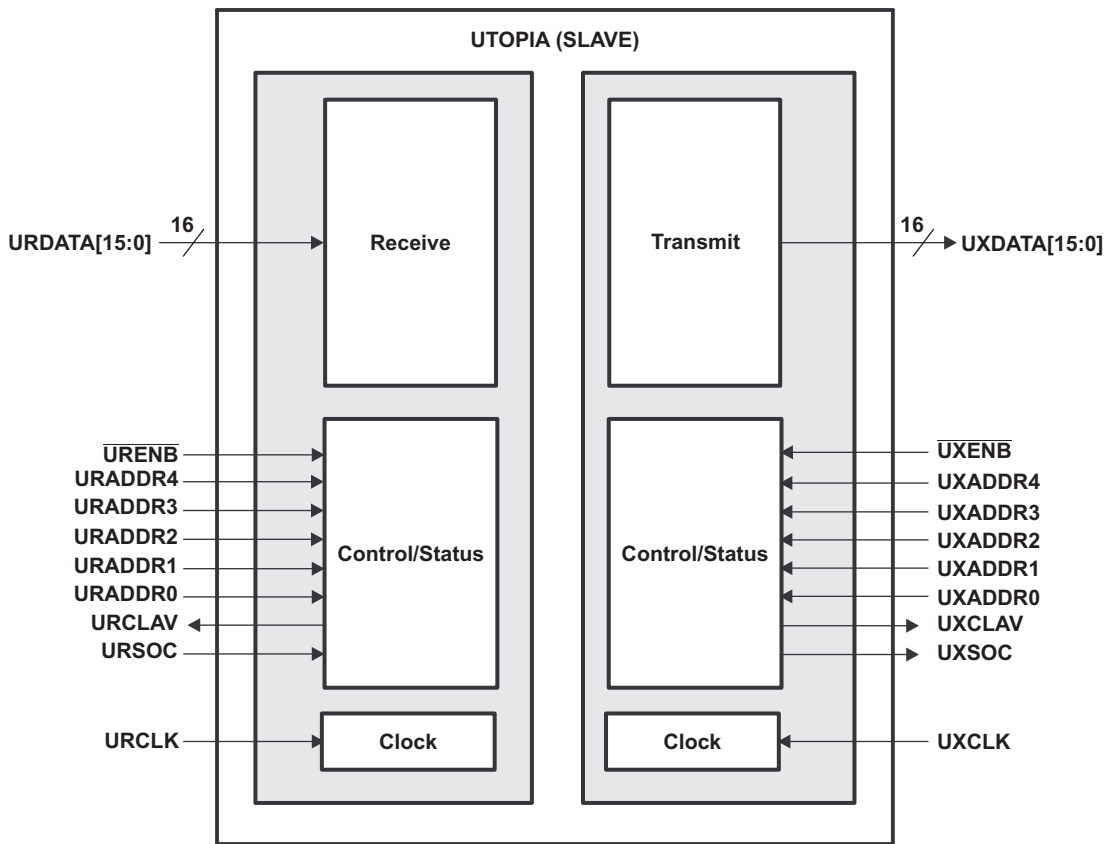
UTOPIA (SLAVE)

16
URDATA[15:0]

Receive

Transmit

16
UXDATA[15:0]

$\overline{URENB}$
URADDR4
URADDR3
URADDR2
URADDR1
URADDR0
URCLAV
URSOC

Control/Status

Control/Status

$\overline{UXENB}$
UXADDR4
UXADDR3
UXADDR2
UXADDR1
UXADDR0
UXCLAV
UXSOC

URCLK

Clock

Clock

UXCLK